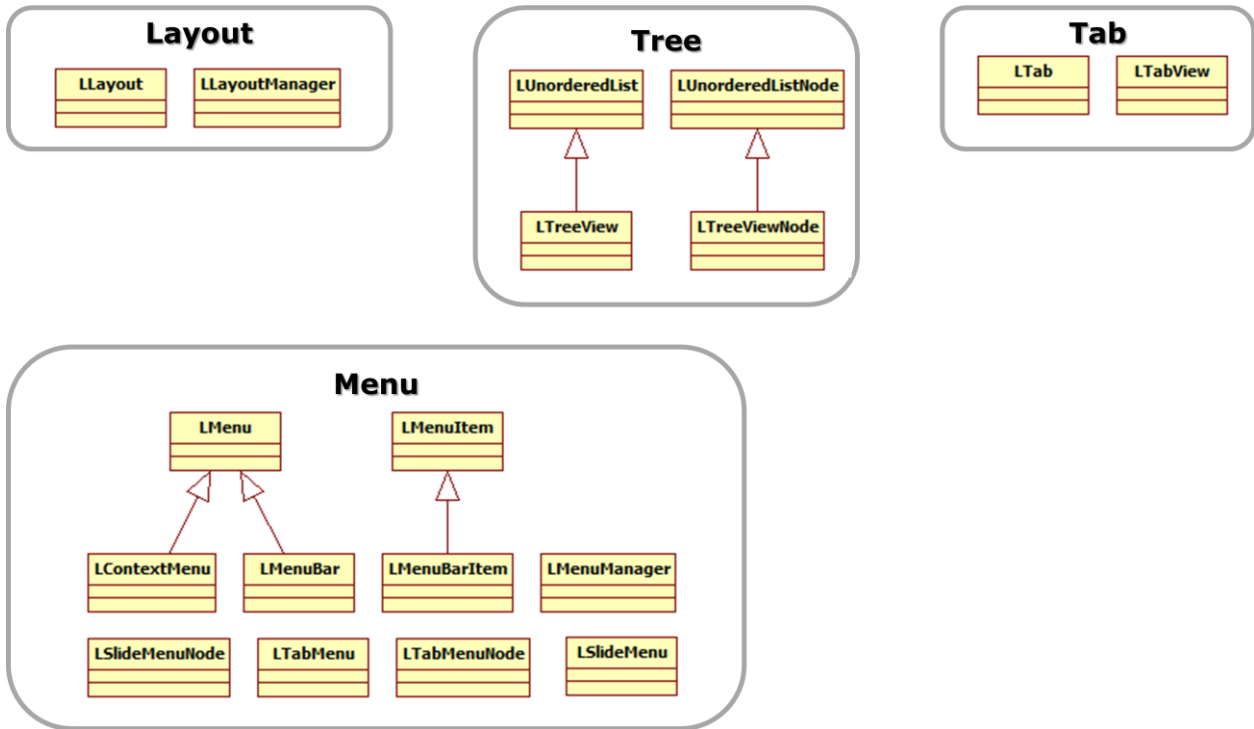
Layout

LLayout

LLayoutManager

Tree

LUnorderedList

LUnorderedListNode

LTreeView

LTreeViewNode

Tab

LTab

LTabView

Menu

LMenu

LMenuItem

LContextMenu

LMenuBar

LMenuBarItem

LMenuManager

LSlideMenuNode

LTabMenu

LTabMenuNode

LSlideMenu